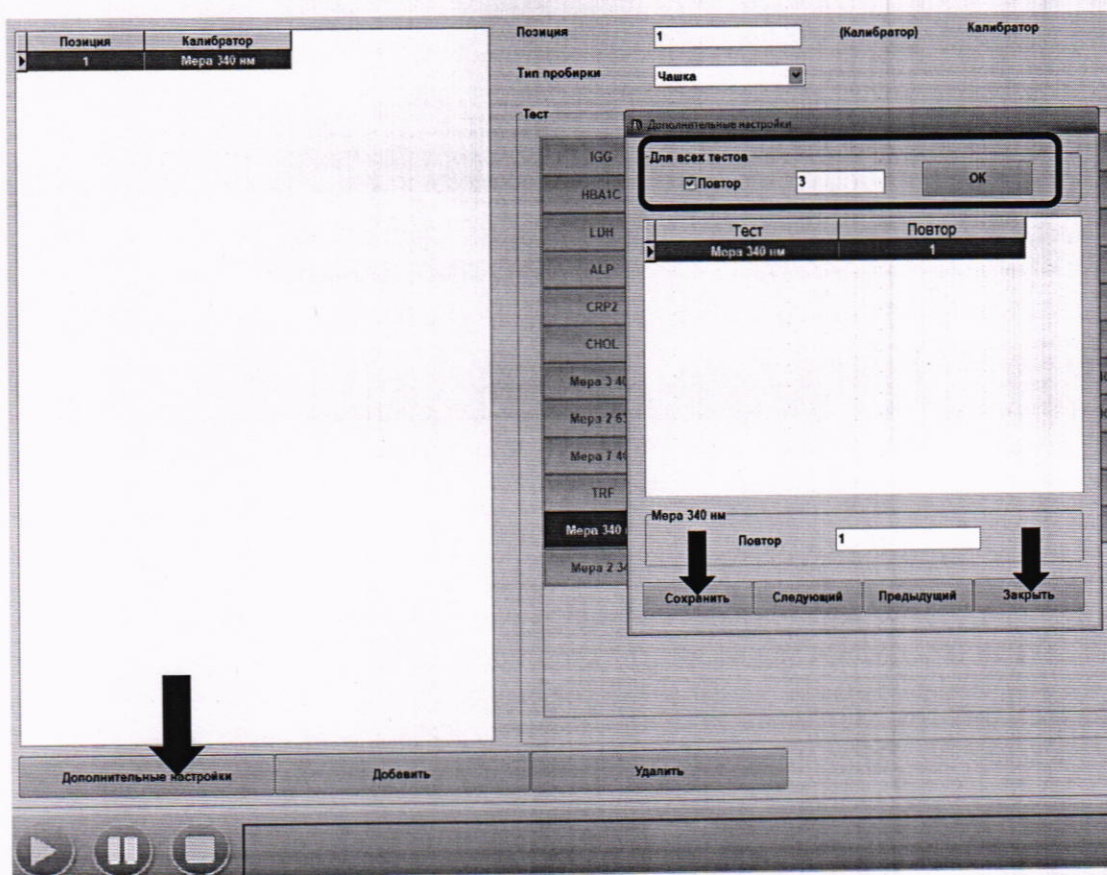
| Позиция | Калибратор |
|---|---|
| 1 | Мера 340 нм |

Позиция 1 (Калибратор) Калибратор

Тип пробирки Чашка

Тест

Дополнительные настройки

Для всех тестов

Повтор 3 ОК

| Тест | Повтор |
|---|---|
| Мера 340 нм | 1 |

IGG
HBA1C
LDH
ALP
CRP2
CHOL
Мера 3 4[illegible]
Мера 2 6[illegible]
Мера 7 4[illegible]
TRF
Мера 340
Мера 2 3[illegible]

Мера 340 нм

Повтор 1

Сохранить Следующий Предыдущий Закрыть

Дополнительные настройки Добавить Удалить